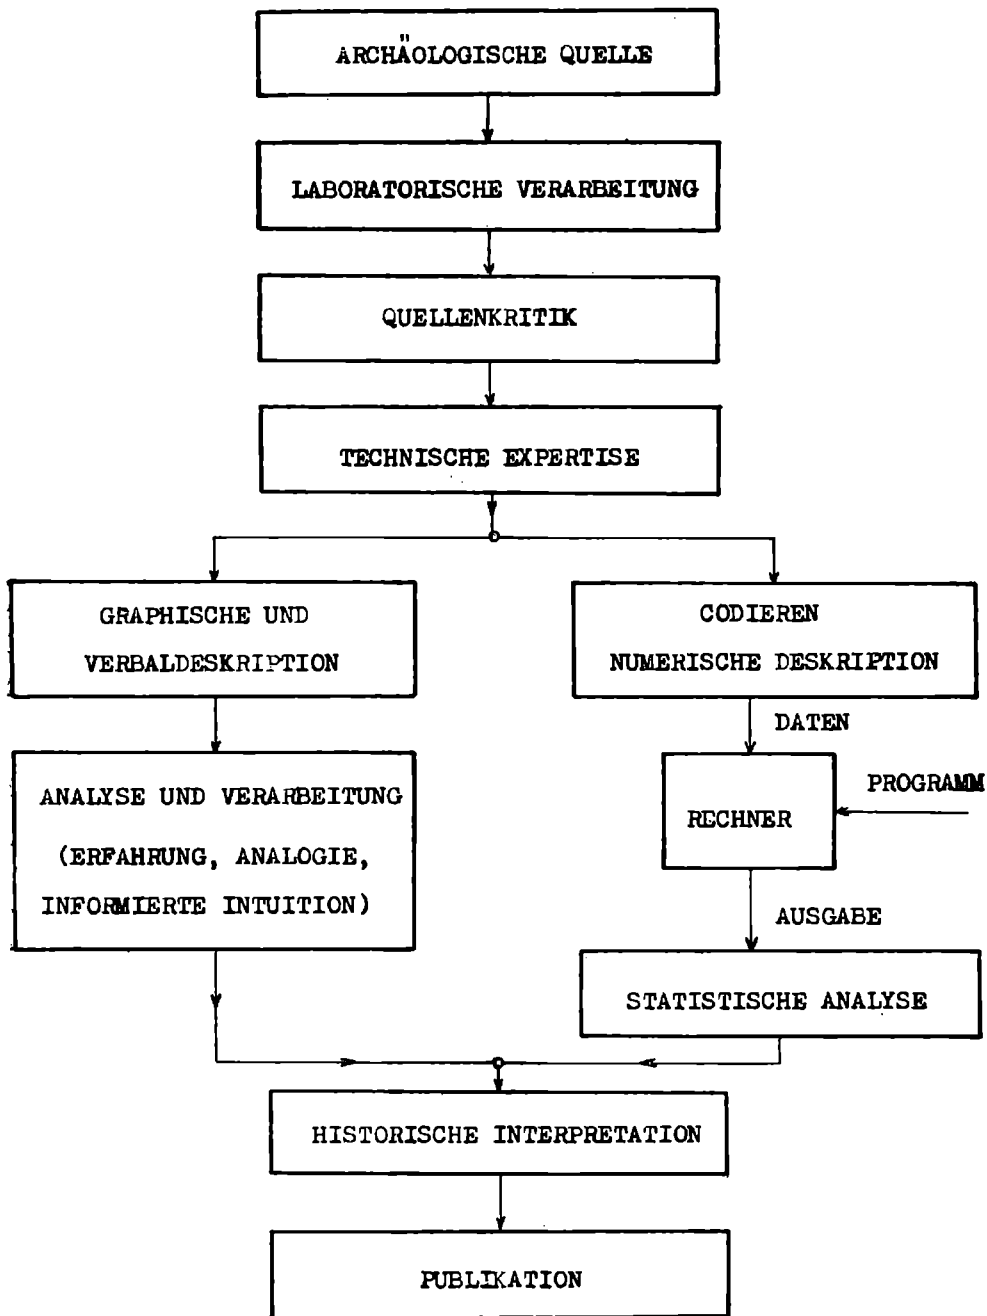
ARCHÄOLOGISCHE QUELLE

LABORATORISCHE VERARBEITUNG

QUELLENKRITIK

TECHNISCHE EXPERTISE

GRAPHISCHE UND VERBALDESKRIPTION

CODIEREN NUMERISCHE DESKRIPTION

DATEN

ANALYSE UND VERARBEITUNG (ERFAHRUNG, ANALOGIE, INFORMIERTE INTUITION)

PROGRAMM

RECHNER

AUSGABE

STATISTISCHE ANALYSE

HISTORISCHE INTERPRETATION

PUBLIKATION